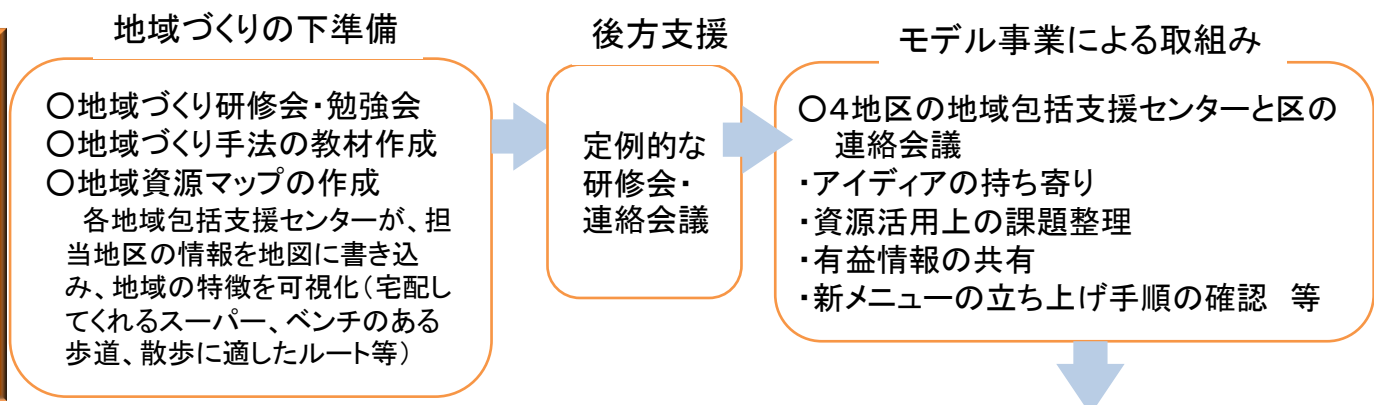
地域づくりの下準備

○地域づくり研修会・勉強会
○地域づくり手法の教材作成
○地域資源マップの作成
各地域包括支援センターが、担当地区の情報を地図に書き込み、地域の特徴を可視化（宅配してくれるスーパー、ベンチのある歩道、散歩に適したルート等）

後方支援

定例的な研修会・連絡会議

モデル事業による取組み

○4地区の地域包括支援センターと区の連絡会議
・アイディアの持ち寄り
・資源活用上の課題整理
・有益情報の共有
・新メニューの立ち上げ手順の確認　等